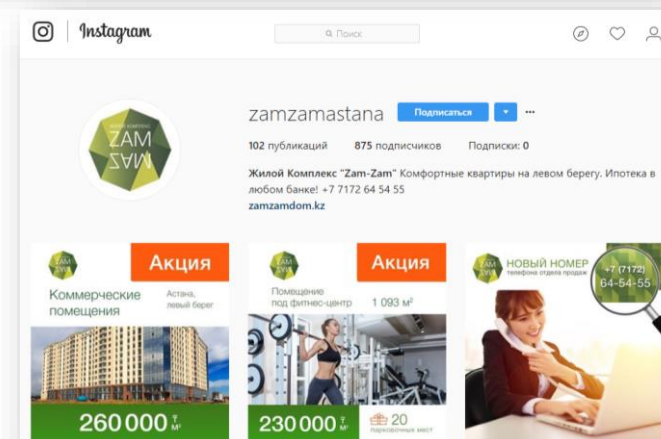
Instagram

Поиск

zamzamastana Подписаться ▾ ···

102 публикаций 875 подписчиков Подписки: 0

Жилой Комплекс "Zam-Zam" Комфортные квартиры на левом берегу. Ипотека в любом банке! +7 7172 64 54 55
zamzamdom.kz

ZAM ZAM

Акция
Коммерческие помещения
Астана, левый берег
260 000 ₸/м²

Акция
Помещение под фитнес-центр
1 093 м²
230 000 ₸/м²
20 парковочных мест

НОВЫЙ НОМЕР
телефона отдела продаж
+7 (7172) 64-54-55